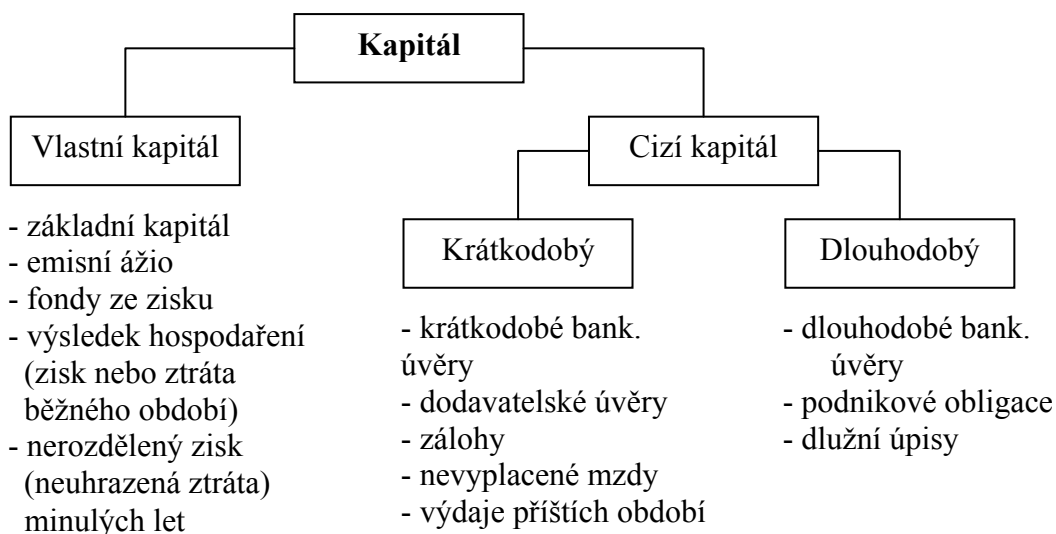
**Kapitál**

Vlastní kapitál

- základní kapitál
- emisní ážio
- fondy ze zisku
- výsledek hospodaření (zisk nebo ztráta běžného období)
- nerozdělený zisk (neuhrazená ztráta) minulých let

Cizí kapitál

Krátkodobý

- krátkodobé bank. úvěry
- dodavatelské úvěry
- zálohy
- nevyplacené mzdy
- výdaje příštích období

Dlouhodobý

- dlouhodobé bank. úvěry
- podnikové obligace
- dlužní úpisy